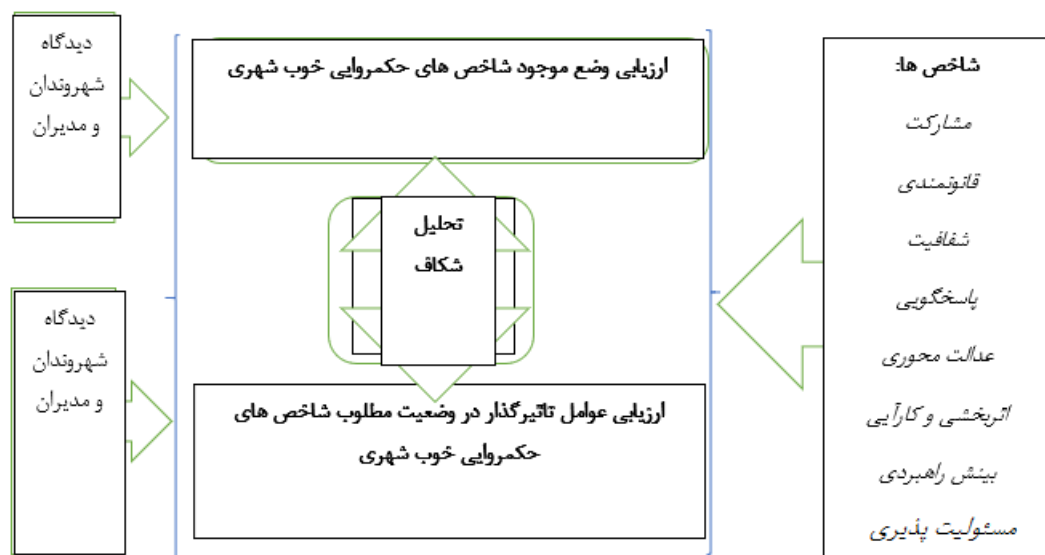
دیدگاه شهروندان و مدیران

ارزیابی وضع موجود شاخص های حکمروایی خوب شهری

شاخص ها:
مشارکت
قانونمندی
شفافیت
پاسخگویی
عدالت محوری
اثربخشی و کارآیی
بینش راهبردی
مسئولیت پذیری

تحلیل شکاف

دیدگاه شهروندان و مدیران

ارزیابی عوامل تاثیرگذار در وضعیت مطلوب شاخص های حکمروایی خوب شهری